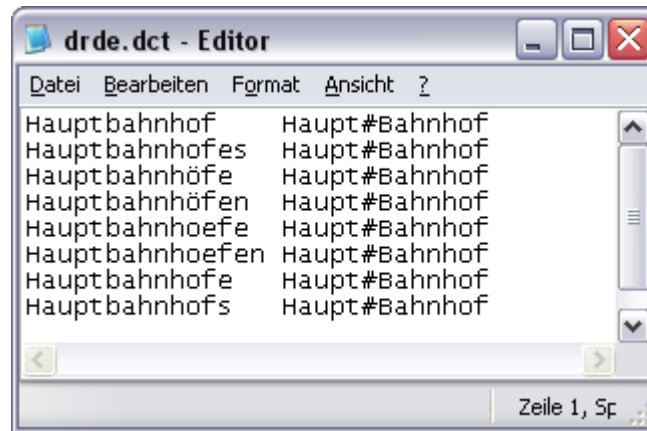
drde.dct - Editor

Datei Bearbeiten Format Ansicht ?

| | |
|---|---|
| Hauptbahnhof | Haupt#Bahnhof |
| Hauptbahnhofes | Haupt#Bahnhof |
| Hauptbahnhöfe | Haupt#Bahnhof |
| Hauptbahnhöfen | Haupt#Bahnhof |
| Hauptbahnhoefe | Haupt#Bahnhof |
| Hauptbahnhoefen | Haupt#Bahnhof |
| Hauptbahnhofe | Haupt#Bahnhof |
| Hauptbahnhofs | Haupt#Bahnhof |

Zeile 1, Sp